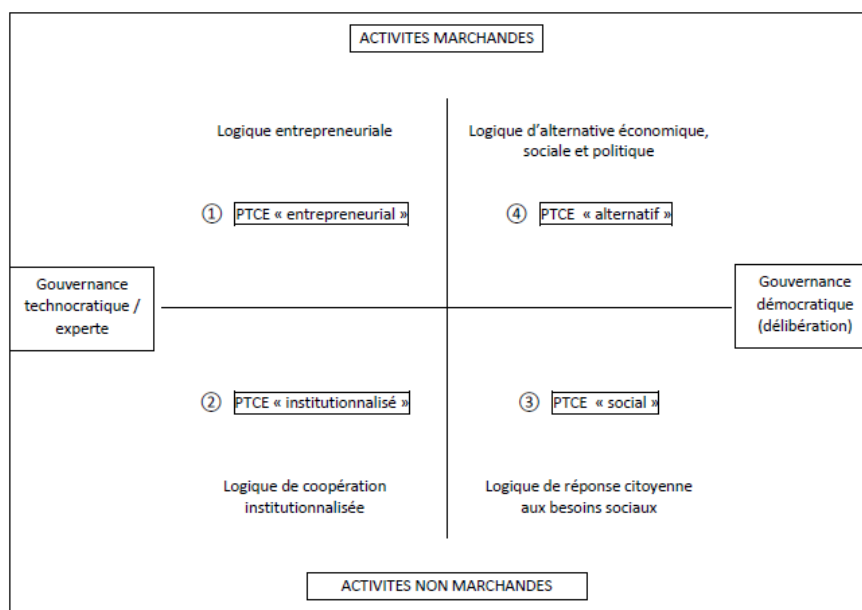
ACTIVITES MARCHANDES

Logique entrepreneuriale

Logique d'alternative économique, sociale et politique

① PTCE « entrepreneurial »

④ PTCE « alternatif »

Gouvernance technocratique / experte

Gouvernance démocratique (délibération)

② PTCE « institutionnalisé »

③ PTCE « social »

Logique de coopération institutionnalisée

Logique de réponse citoyenne aux besoins sociaux

ACTIVITES NON MARCHANDES